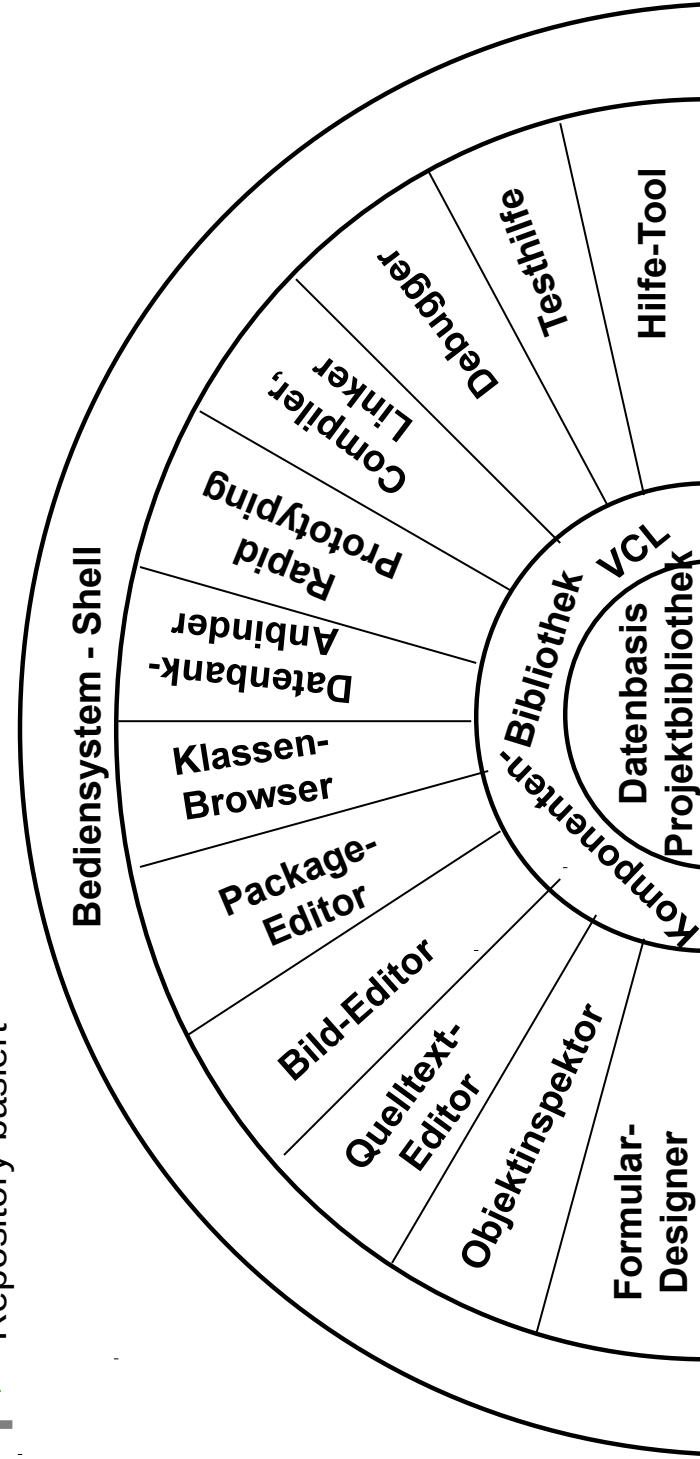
Repository basiert

Bediensystem - Shell

Formular-Designer

Objektinspektor

Quelltext-Editor

Bild-Editor

Package-Editor

Klassen-Browser

Datenbank-Anbinder

Rapid Prototyping

Compiler, Linker

Debugger

Testhilfe

Hilfe-Tool

Komponenten-Bibliothek VCL

Datenbasis Projektbibliothek